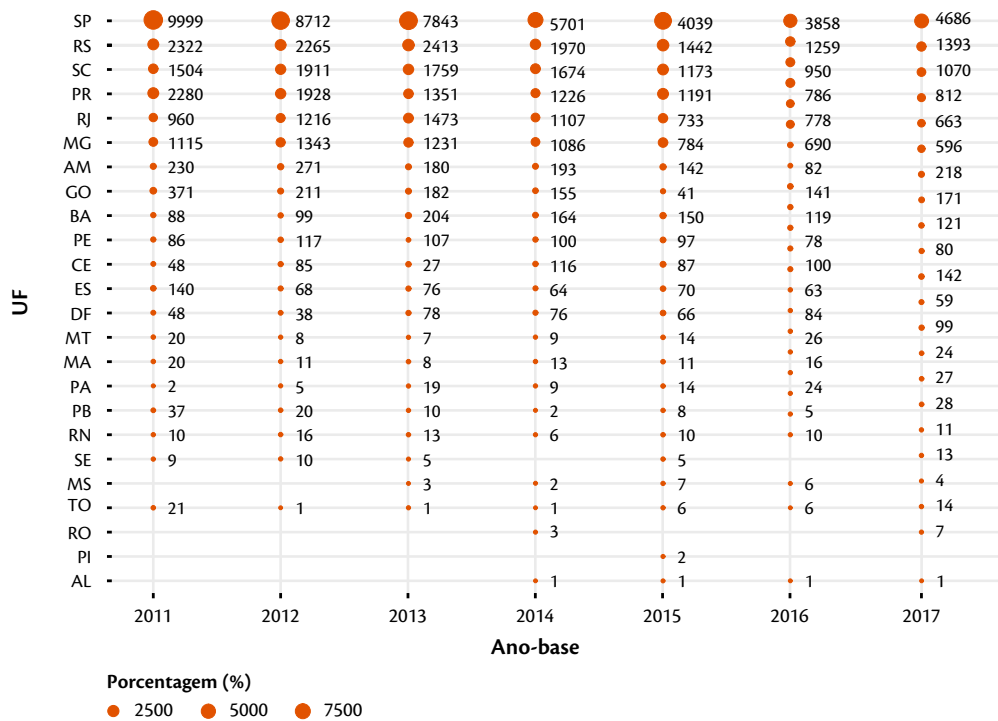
UF

| UF | 2011 | 2012 | 2013 | 2014 | 2015 | 2016 | 2017 |
|---|---|---|---|---|---|---|---|
| SP | 9999 | 8712 | 7843 | 5701 | 4039 | 3858 | 4686 |
| RS | 2322 | 2265 | 2413 | 1970 | 1442 | 1259 | 1393 |
| SC | 1504 | 1911 | 1759 | 1674 | 1173 | 950 | 1070 |
| PR | 2280 | 1928 | 1351 | 1226 | 1191 | 786 | 812 |
| RJ | 960 | 1216 | 1473 | 1107 | 733 | 778 | 663 |
| MG | 1115 | 1343 | 1231 | 1086 | 784 | 690 | 596 |
| AM | 230 | 271 | 180 | 193 | 142 | 82 | 218 |
| GO | 371 | 211 | 182 | 155 | 41 | 141 | 171 |
| BA | 88 | 99 | 204 | 164 | 150 | 119 | 121 |
| PE | 86 | 117 | 107 | 100 | 97 | 78 | 80 |
| CE | 48 | 85 | 27 | 116 | 87 | 100 | 142 |
| ES | 140 | 68 | 76 | 64 | 70 | 63 | 59 |
| DF | 48 | 38 | 78 | 76 | 66 | 84 | 99 |
| MT | 20 | 8 | 7 | 9 | 14 | 26 | 24 |
| MA | 20 | 11 | 8 | 13 | 11 | 16 | 27 |
| PA | 2 | 5 | 19 | 9 | 14 | 24 | 28 |
| PB | 37 | 20 | 10 | 2 | 8 | 5 | 11 |
| RN | 10 | 16 | 13 | 6 | 10 | 10 | 13 |
| SE | 9 | 10 | 5 | | 5 | | |
| MS | | | 3 | 2 | 7 | 6 | 4 |
| TO | 21 | 1 | 1 | 1 | 6 | 6 | 14 |
| RO | | | | 3 | | | 7 |
| PI | | | | | 2 | | |
| AL | | | | 1 | 1 | 1 | 1 |

Ano-base

Porcentagem (%)
2500 5000 7500